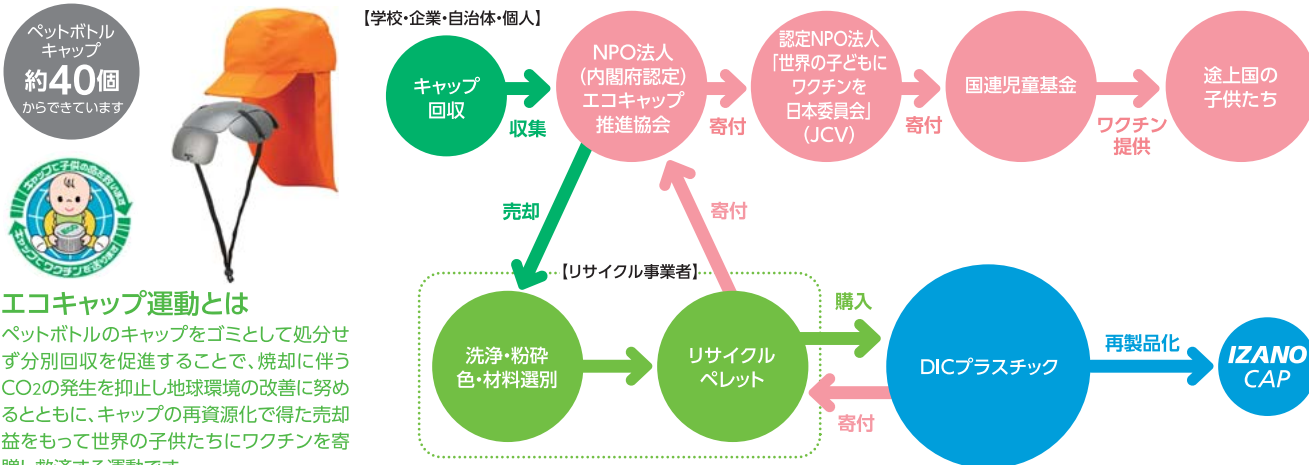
ペットボトル
キャップ
約40個
からできています

キャップに子供の命を救う運動は
キャップにワクチンを送ります

エコキャップ運動とは
ペットボトルのキャップをゴミとして処分せず分別回収を促進することで、焼却に伴う$CO_2$の発生を抑止し地球環境の改善に努めるとともに、キャップの再資源化で得た売却益をもって世界の子供たちにワクチンを寄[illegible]

【学校・企業・自治体・個人】

キャップ
回収

収集

NPO法人
(内閣府認定)
エコキャップ
推進協会

寄付

認定NPO法人
「世界の子どもに
ワクチンを
日本委員会」
(JCV)

寄付

国連児童基金

ワクチン
提供

途上国の
子供たち

売却

寄付

【リサイクル事業者】

洗浄・粉砕
色・材料選別

リサイクル
ペレット

購入

DICプラスチック

寄付

再製品化

IZANO
CAP